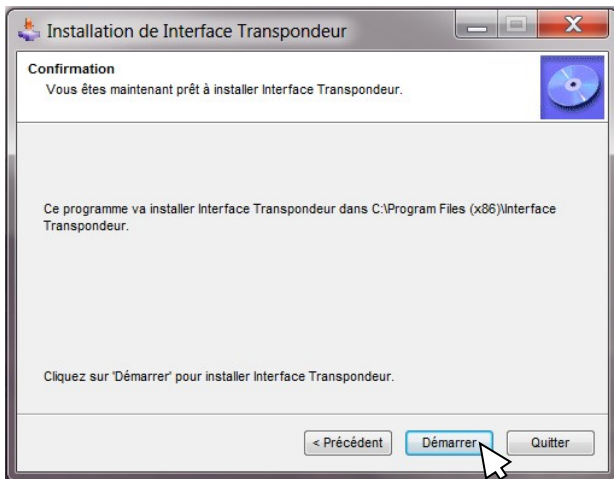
Installation de Interface Transpondeur

Confirmation
Vous êtes maintenant prêt à installer Interface Transpondeur.

Ce programme va installer Interface Transpondeur dans C:\Program Files (x86)\Interface Transpondeur.

Cliquez sur 'Démarrer' pour installer Interface Transpondeur.

< Précédent
Démarrer
Quitter